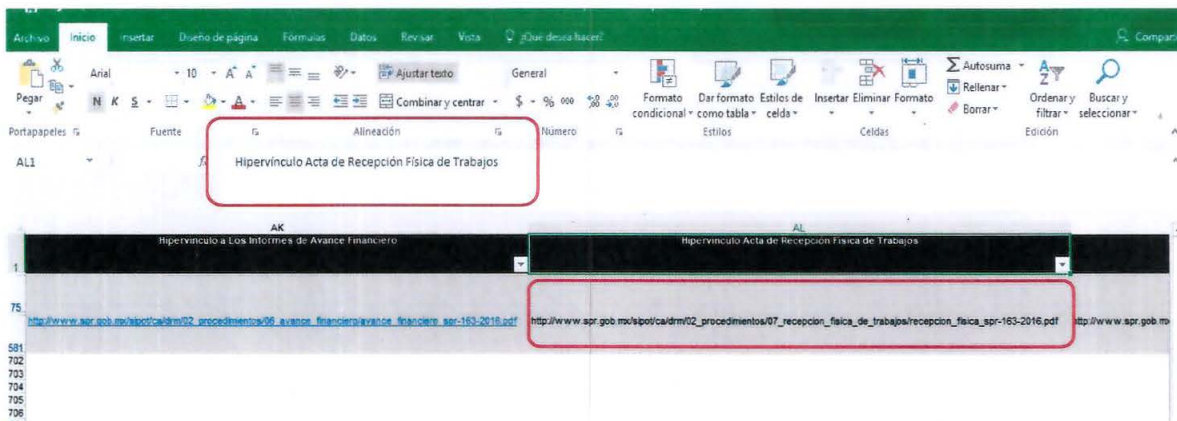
Archivo Inicio Insertar Diseño de página Fórmulas Datos Revisar Vista ¿Qué desea hacer? Compartir

Pegar Arial 10 A A Ajustar texto General Formato condicional Dar formato como tabla Estilos de celda Insertar Eliminar Formato Autosuma Rellenar Borrar Ordenar y filtrar Buscar y seleccionar

N K S Combinar y centrar $ % 000

Portapapeles Fuente Alineación Número Estilos Celdas Edición

AL1 fx Hipervínculo Acta de Recepción Física de Trabajos

AK AL

1 Hipervínculo a Los Informes de Avance Financiero Hipervínculo Acta de Recepción Física de Trabajos

75 http://www.spr.gob.mx/sipot/ca/drm/02_procedimientos/06_avance_financiero/avance_financiero_spr-163-2016.pdf http://www.spr.gob.mx/sipot/ca/drm/02_procedimientos/07_recepcion_fisica_de_trabajos/recepcion_fisica_spr-163-2016.pdf http://www.spr.gob.m

581
702
703
704
705
706